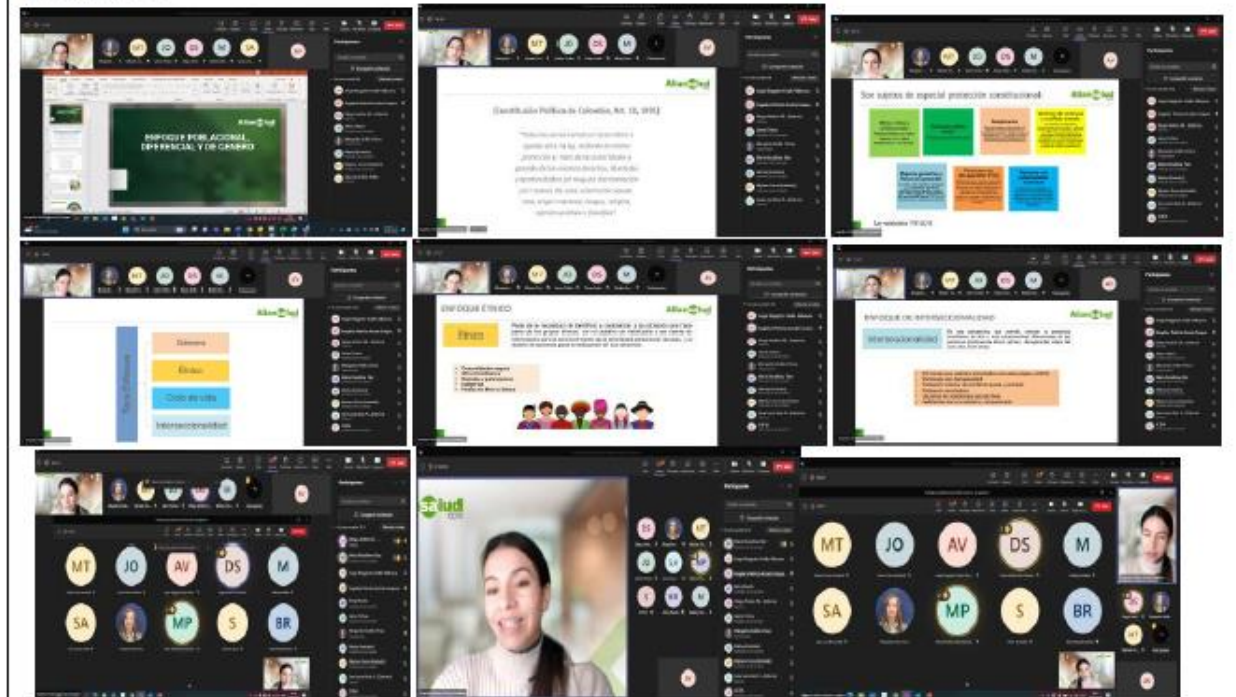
MT JO DS M SA

Participantes

ENFOQUE POBLACIONAL, DIFERENCIAL Y DE GÉNERO

AliansSalud

MT JO DS M

(Constitución Política de Colombia, Art. 13, 1991)

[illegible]

MT AV DS M

Son sujetos de especial protección constitucional:

AliansSalud

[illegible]

MT JO DS M

AliansSalud

Tipo Enfoque

Género

Étnico

Ciclo de vida

Interseccionalidad

MT JO DS M

ENFOQUE ÉTNICO

AliansSalud

Étnico

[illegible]

MT AV DS M

ENFOQUE DE INTERSECCIONALIDAD

AliansSalud

Interseccionalidad

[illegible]

MT JO AV DS M
SA MP S BR

Participantes

salud

DS MT JO MP S BR

MT JO AV DS M
SA MP S BR